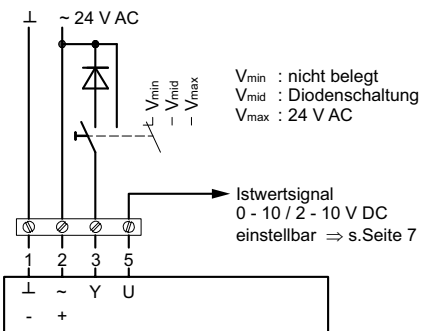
⊥ ~ 24 V AC

$V_{min}$
$V_{mid}$
$V_{max}$

$V_{min}$ : nicht belegt
$V_{mid}$ : Diodenschaltung
$V_{max}$ : 24 V AC

Istwertsignal
0 - 10 / 2 - 10 V DC
einstellbar $\Rightarrow$ s.Seite 7

1 2 3 5
⊥ ~ Y U
- +